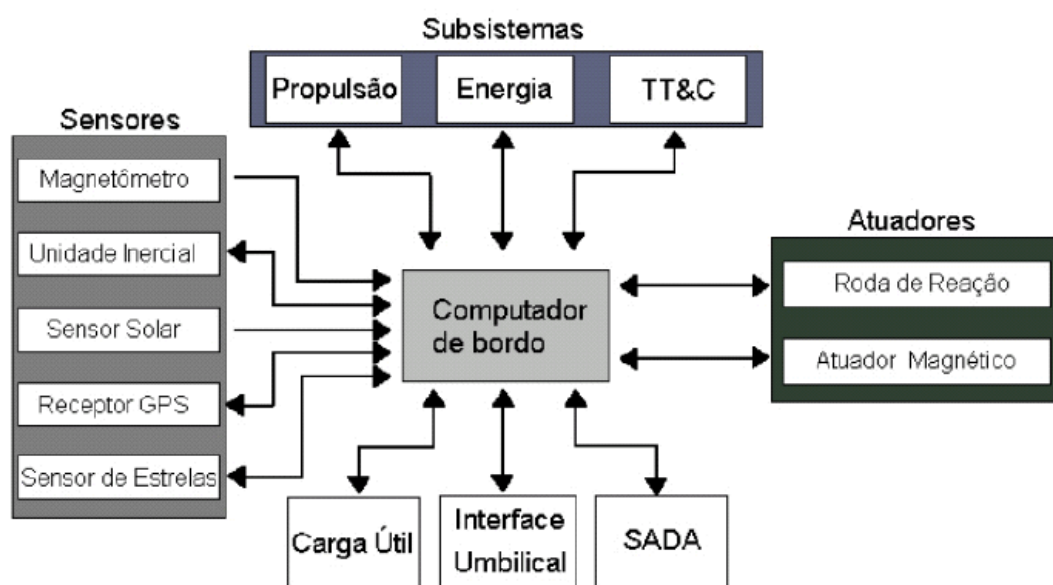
Subsistemas

Propulsão

Energia

TT&C

Sensores

Magnetômetro

Unidade Inercial

Sensor Solar

Receptor GPS

Sensor de Estrelas

Computador de bordo

Atuadores

Roda de Reação

Atuador Magnético

Carga Útil

Interface Umbilical

SADA